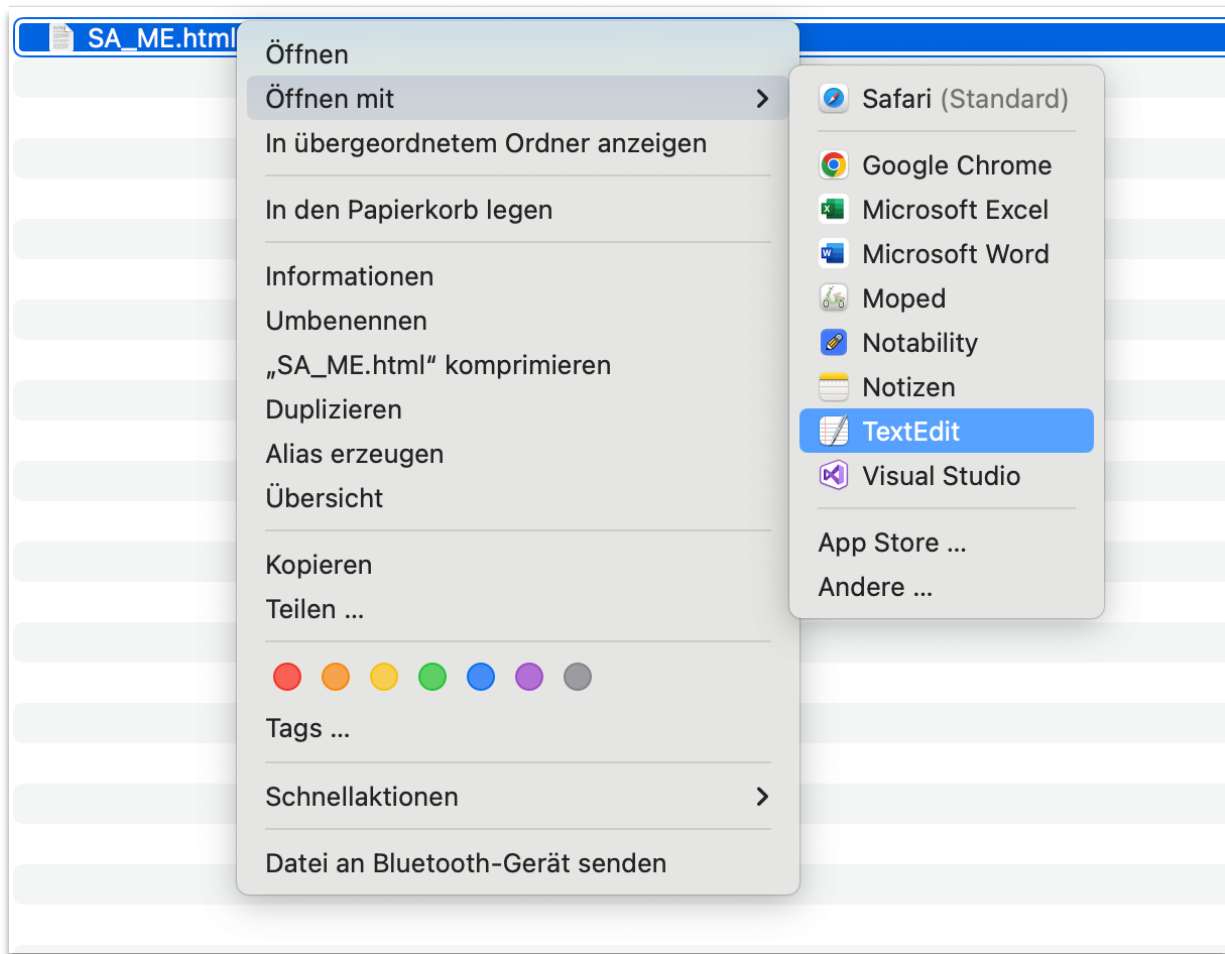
SA_ME.html

Öffnen
Öffnen mit
In übergeordnetem Ordner anzeigen

In den Papierkorb legen

Informationen
Umbenennen
„SA_ME.html“ komprimieren
Duplizieren
Alias erzeugen
Übersicht

Kopieren
Teilen ...

Tags ...

Schnellaktionen

Datei an Bluetooth-Gerät senden

Safari (Standard)

Google Chrome
Microsoft Excel
Microsoft Word
Moped
Notability
Notizen
TextEdit
Visual Studio

App Store ...
Andere ...